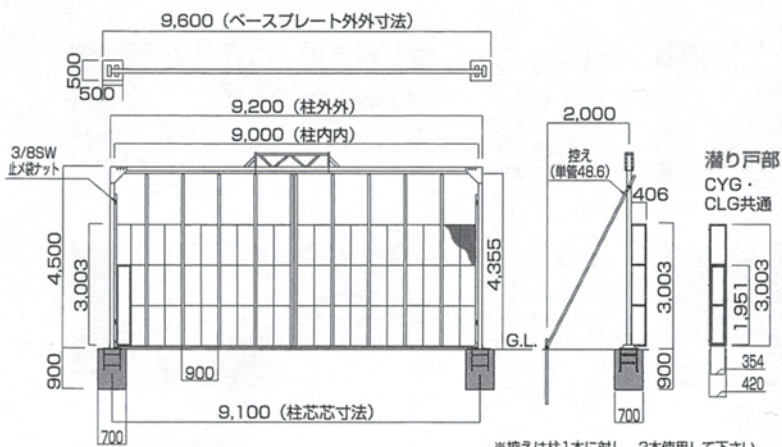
9,600（ベースプレート外外寸法）

500

500

9,200（柱外外）

9,000（柱内内）

3/8SW 止め袋ナット

4,500

3,003

4,355

900

900

9,100（柱芯芯寸法）

700

2,000

控え（単管48.6）

406

3,003

G.L.

900

700

潜り戸部

CYG・CLG共通

1,951

3,003

354

420

※控えは柱1本に対し、2本使用して下さい。